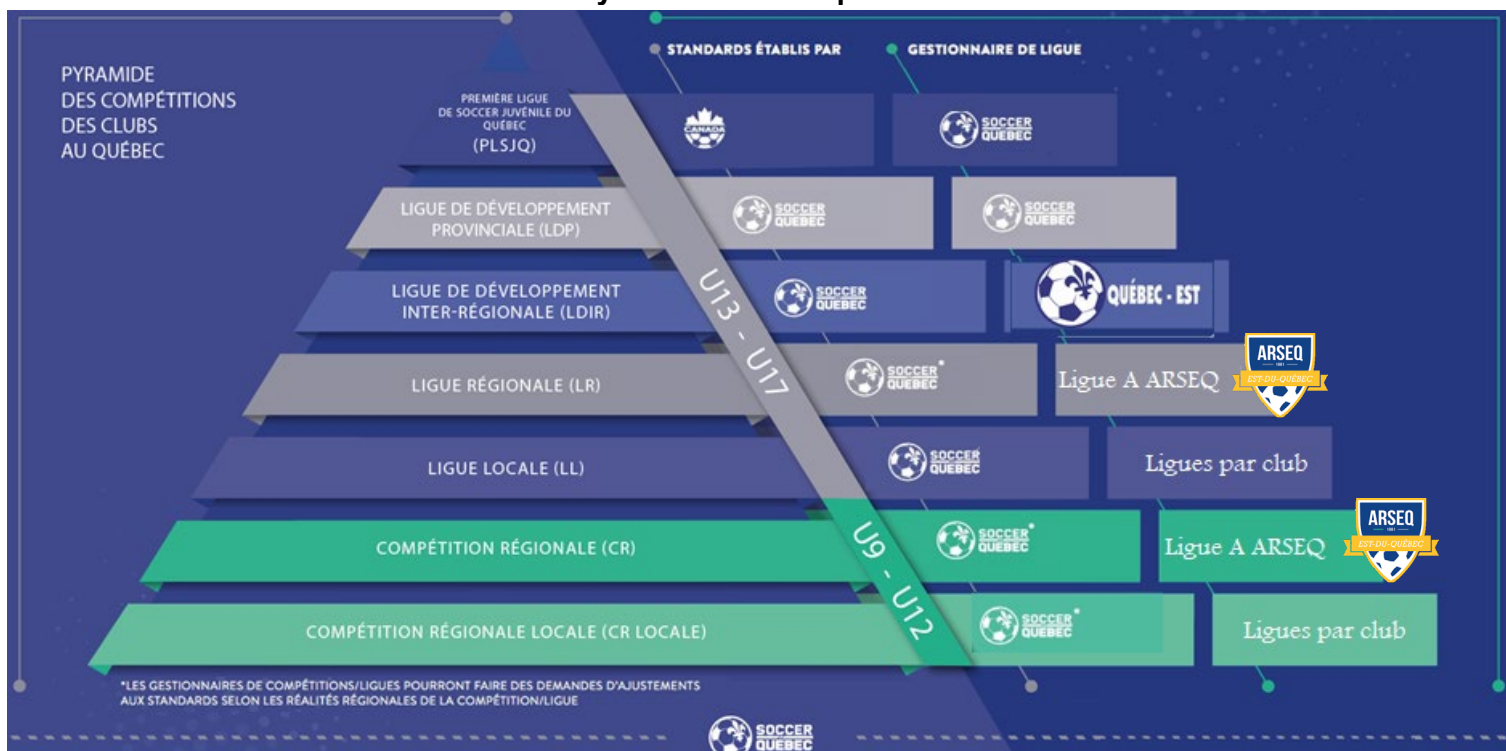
PYRAMIDE DES COMPÉTITIONS DES CLUBS AU QUÉBEC

STANDARDS ÉTABLIS PAR

GESTIONNAIRE DE LIGUE

PREMIÈRE LIGUE DE SOCCER JUVÉNILE DU QUÉBEC (PLSJQ)

CANADA

SOCCER QUÉBEC

LIGUE DE DÉVELOPPEMENT PROVINCIALE (LDP)

SOCCER QUÉBEC

SOCCER QUÉBEC

LIGUE DE DÉVELOPPEMENT INTER-RÉGIONALE (LDIR)

SOCCER QUÉBEC

QUÉBEC - EST

LIGUE RÉGIONALE (LR)

SOCCER QUÉBEC*

Ligue A ARSEQ

ARSEQ EST-DU-QUÉBEC

LIGUE LOCALE (LL)

SOCCER QUÉBEC

Ligues par club

U13 - U17

COMPÉTITION RÉGIONALE (CR)

SOCCER QUÉBEC*

Ligue A ARSEQ

ARSEQ EST-DU-QUÉBEC

COMPÉTITION RÉGIONALE LOCALE (CR LOCALE)

SOCCER QUÉBEC*

Ligues par club

U9 - U12

*LES GESTIONNAIRES DE COMPÉTITIONS/LIGUES POURRONT FAIRE DES DEMANDES D'AJUSTEMENTS AUX STANDARDS SELON LES RÉALITÉS RÉGIONALES DE LA COMPÉTITION/LIGUE

SOCCER QUÉBEC